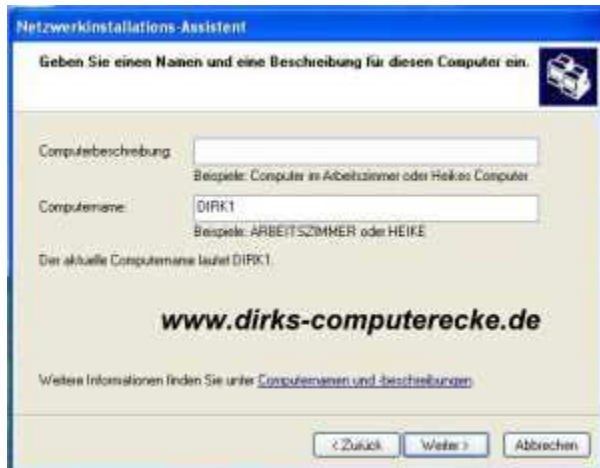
Netzwerkinstallations-Assistent

Geben Sie einen Namen und eine Beschreibung für diesen Computer ein.

Computerbeschreibung:

Beispiele: Computer im Arbeitszimmer oder Heikes Computer

Computername:

DIRK1

Beispiele: ARBEITSZIMMER oder HEIKE

Der aktuelle Computername lautet DIRK1.

www.dirks-computerecke.de

Weitere Informationen finden Sie unter Computernamen und -beschreibungen

< Zurück

Weiter >

Abbrechen